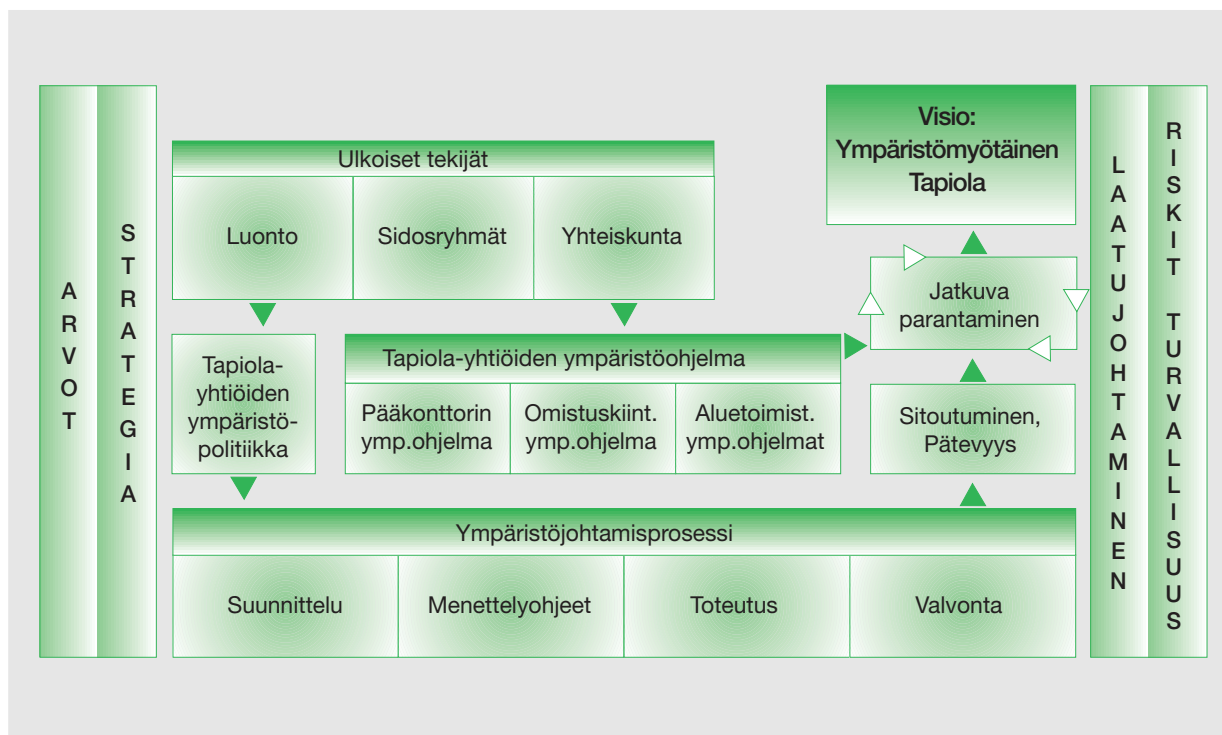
ARVOT

STRATEGIA

Ulkoiset tekijät

Luonto

Sidosryhmät

Yhteiskunta

Visio: Ympäristömyötäinen Tapiola

Jatkuva parantaminen

Tapiola-yhtiöiden ympäristöpolitiikka

Tapiola-yhtiöiden ympäristöohjelma

Pääkonttorin ymp.ohjelma

Omistuskiint. ymp.ohjelma

Aluetoimist. ymp.ohjelmat

Sitoutuminen, Pätevyys

Ympäristöjohtamisprosessi

Suunnittelu

Menettelyohjeet

Toteutus

Valvonta

LAATUJOHTAMINEN

RISKIT TURVALLISUUS